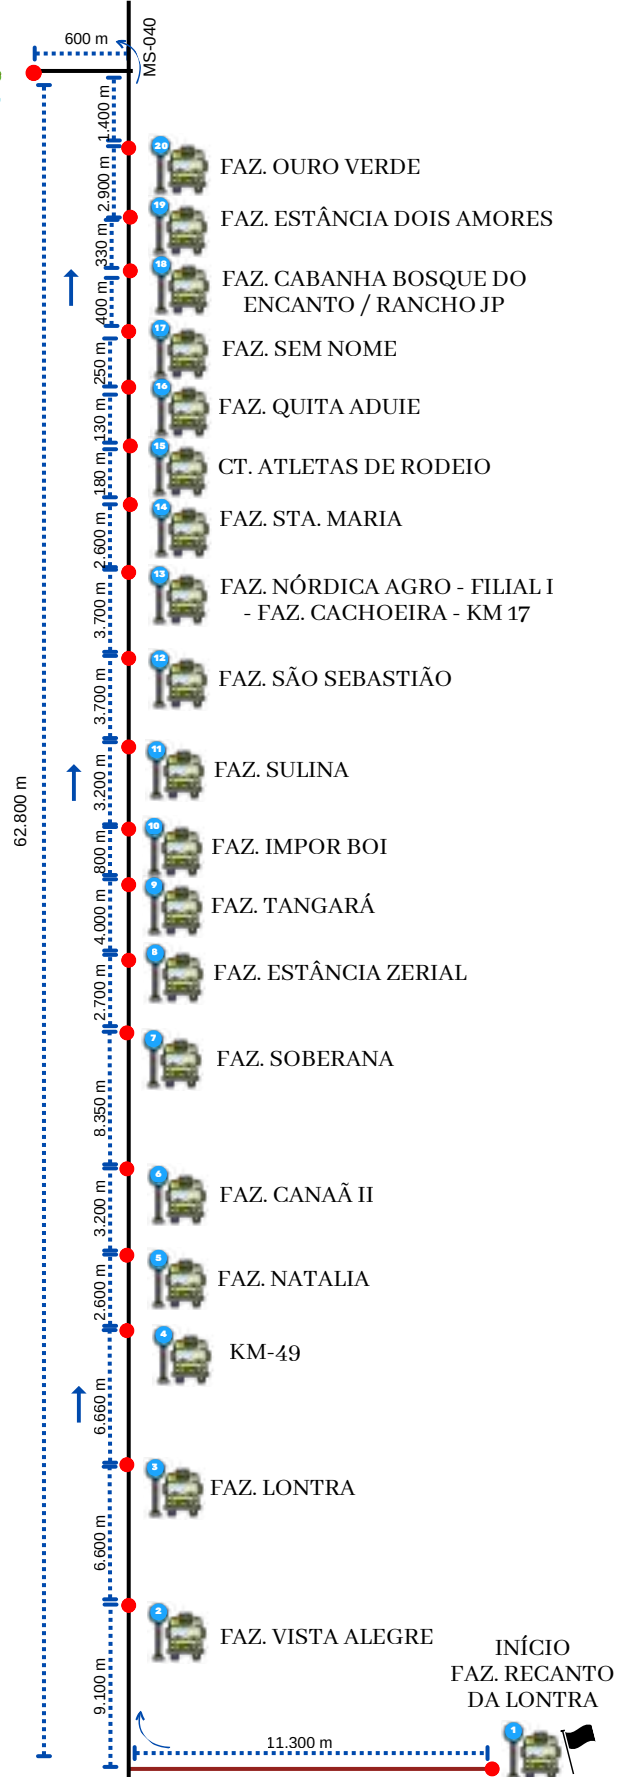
600 m
MS-040
1.400 m
20
FAZ. OURO VERDE
2.900 m
19
FAZ. ESTÂNCIA DOIS AMORES
330 m
18
FAZ. CABANHA BOSQUE DO ENCANTO / RANCHO JP
400 m
17
FAZ. SEM NOME
250 m
16
FAZ. QUITA ADUIE
130 m
15
CT. ATLETAS DE RODEIO
180 m
14
FAZ. STA. MARIA
2.600 m
13
FAZ. NÓRDICA AGRO - FILIAL I - FAZ. CACHOEIRA - KM 17
3.700 m
12
FAZ. SÃO SEBASTIÃO
3.700 m
11
FAZ. SULINA
3.200 m
62.800 m
10
FAZ. IMPOR BOI
800 m
9
FAZ. TANGARÁ
4.000 m
8
FAZ. ESTÂNCIA ZERIAL
2.700 m
7
FAZ. SOBERANA
8.350 m
6
FAZ. CANAÃ II
3.200 m
5
FAZ. NATALIA
2.600 m
4
KM-49
6.660 m
3
FAZ. LONTRA
6.600 m
2
FAZ. VISTA ALEGRE
9.100 m
INÍCIO
FAZ. RECANTO DA LONTRA
11.300 m
1